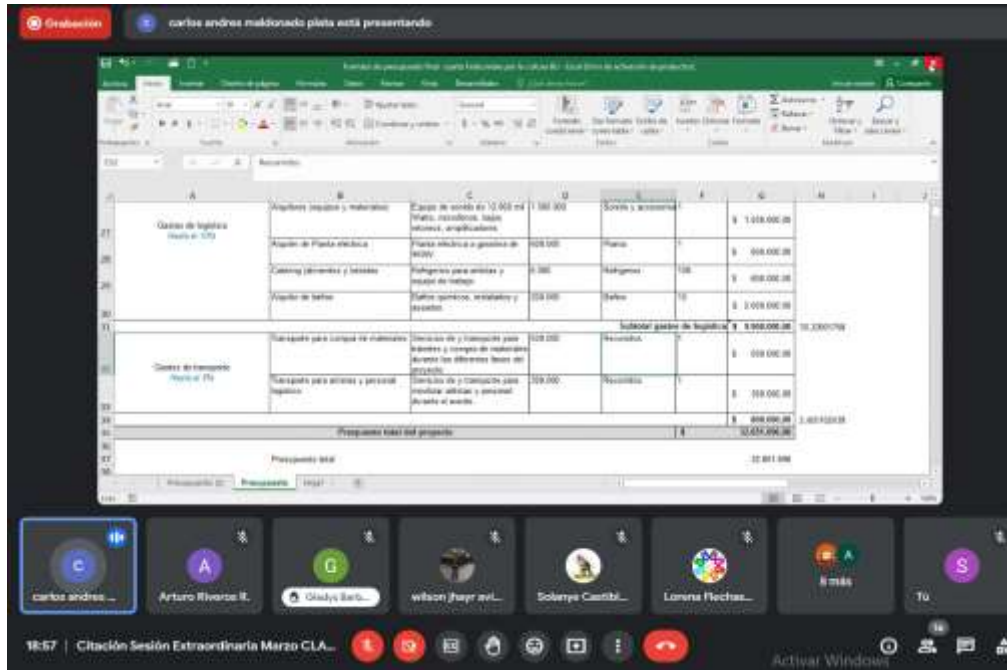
Grabación

carlos andres maldonado plata está presentando

Gastos de logística

Alquileres (equipos y materiales)

Equipo de sonido de 10.000 mil Watts, micrófonos, bajos, retornos, amplificadores

Sonido y accesorios

$ 1.500.000,00

Alquiler de Planta eléctrica

Planta eléctrica a gasolina de 90W

Planta

$ 600.000,00

Catering (alimentos y bebidas)

Refrigerios para artistas y equipo de trabajo

Refrigerios

100

$ 600.000,00

Alquiler de baños

Baños químicos, instalados y aseados

Baños

10

$ 2.000.000,00

Subtotal gastos de logística

$ 5.000.000,00

Gastos de transporte

Transporte para cargue de materiales

Servicio de y transporte para traslado y cargue de materiales durante las diferentes fases del proyecto

Recorridos

$ 300.000,00

Transporte para artistas y personal logístico

Servicio de y transporte para movilizar artistas y personal durante el evento

Recorridos

$ 300.000,00

$ 600.000,00

Presupuesto total del proyecto

$

Presupuesto total

Presupuesto

Hoja1

carlos andres ...

Arturo Riveros R.

Gladys Barb...

wilson jhayr avi...

Solanye Castibl...

Lorena Flechas...

8 más

Tú

18:57 | Citación Sesión Extraordinaria Marzo CLA...

Activar Windows